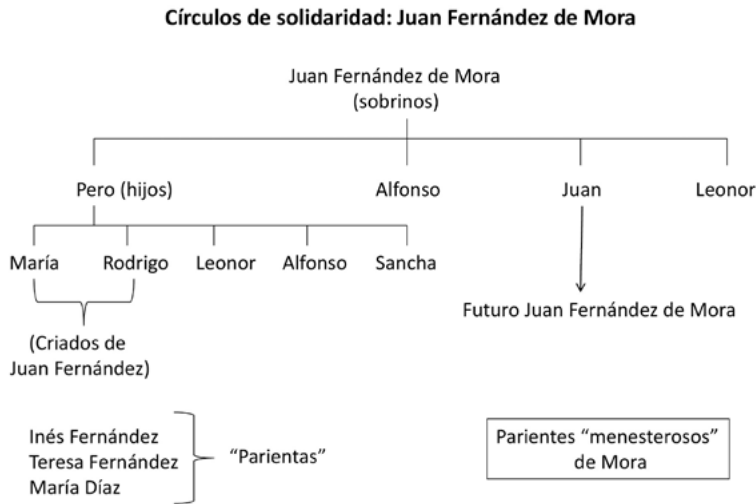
Círculos de solidaridad: Juan Fernández de Mora

Juan Fernández de Mora
(sobrinos)

Pero (hijos)
Alfonso
Juan
Leonor

María
Rodrigo
Leonor
Alfonso
Sancha

Futuro Juan Fernández de Mora

(Criados de Juan Fernández)

Inés Fernández
Teresa Fernández
María Díaz

"Parientas"

Parientes "menesterosos" de Mora